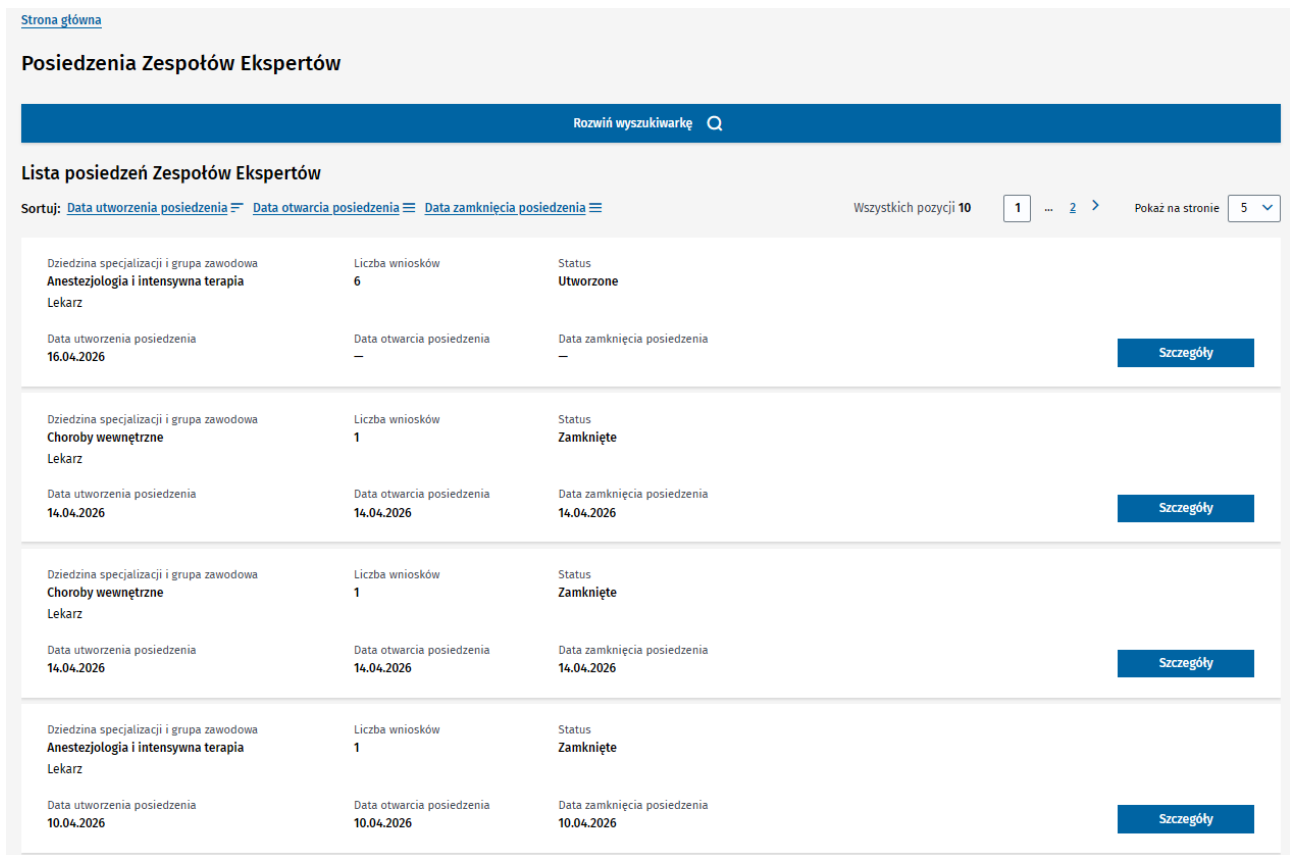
Strona główna

Posiedzenia Zespołów Ekspertów

Rozwiń wyszukiwarkę

Lista posiedzeń Zespołów Ekspertów

Sortuj: Data utworzenia posiedzenia Data otwarcia posiedzenia Data zamknięcia posiedzenia

Wszystkich pozycji 10 1 ... 2 Pokaż na stronie 5

Dziedzina specjalizacji i grupa zawodowa
Anestezjologia i intensywna terapia
Lekarz

Liczba wniosków
6

Status
Utworzone

Data utworzenia posiedzenia
16.04.2026

Data otwarcia posiedzenia
—

Data zamknięcia posiedzenia
—

Szczegóły

Dziedzina specjalizacji i grupa zawodowa
Choroby wewnętrzne
Lekarz

Liczba wniosków
1

Status
Zamknięte

Data utworzenia posiedzenia
14.04.2026

Data otwarcia posiedzenia
14.04.2026

Data zamknięcia posiedzenia
14.04.2026

Szczegóły

Dziedzina specjalizacji i grupa zawodowa
Choroby wewnętrzne
Lekarz

Liczba wniosków
1

Status
Zamknięte

Data utworzenia posiedzenia
14.04.2026

Data otwarcia posiedzenia
14.04.2026

Data zamknięcia posiedzenia
14.04.2026

Szczegóły

Dziedzina specjalizacji i grupa zawodowa
Anestezjologia i intensywna terapia
Lekarz

Liczba wniosków
1

Status
Zamknięte

Data utworzenia posiedzenia
10.04.2026

Data otwarcia posiedzenia
10.04.2026

Data zamknięcia posiedzenia
10.04.2026

Szczegóły